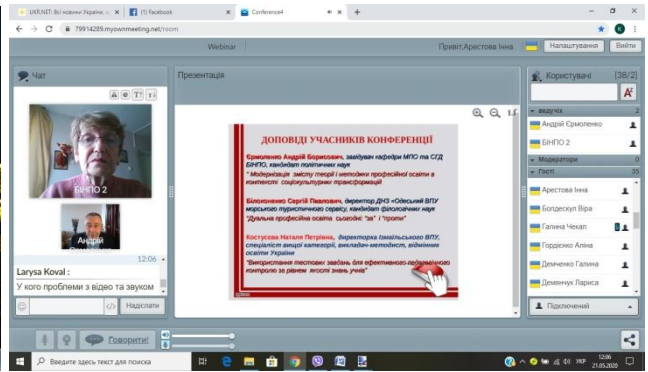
UKR.NET: Всі новини України, с × | (1) Facebook × | Conference4 × | +

79914289.myownmeeting.net/room

Webinar

Привіт, Арестова Інна

Налаштування

Вийти

Чат

БІНПО 2

Андрій

12:06

Larysa Koval :

У кого проблеми з відео та звуком

Надіслати

Презентація

ДОПОВІДІ УЧАСНИКІВ КОНФЕРЕНЦІЇ

Єрмоленко Андрій Борисович, завідувач кафедри МПО та СГД БІНПО, кандидат політичних наук

" Модернізація змісту теорії і методики професійної освіти в контексті соціокультурних трансформацій

Біленченко Сергій Павлович, директор ДНЗ «Одеський ВПУ морського туристичного сервісу, кандидат філологічних наук

"Дуальна професійна освіта сьогодні: "за" і "проти"

Костусєва Наталя Петрівна, директорка Ізмаїльського ВПУ, спеціаліст вищої категорії, викладач-методист, відмінник освіти України

"Використання тестових завдань для ефективного поточного контролю за рівнем якості знань учнів"

Користувачі [38/2]

ведучі 2

Андрій Єрмоленко

БІНПО 2

Модератори 0

Гості 35

Арестова Інна

Болдескул Віра

Галина Чекал

Гордієнко Аліна

Демченко Галина

Демянчук Лариса

Підключений

Говорити!

Введите здесь текст для поиска

УКР

12:06
21.05.2020